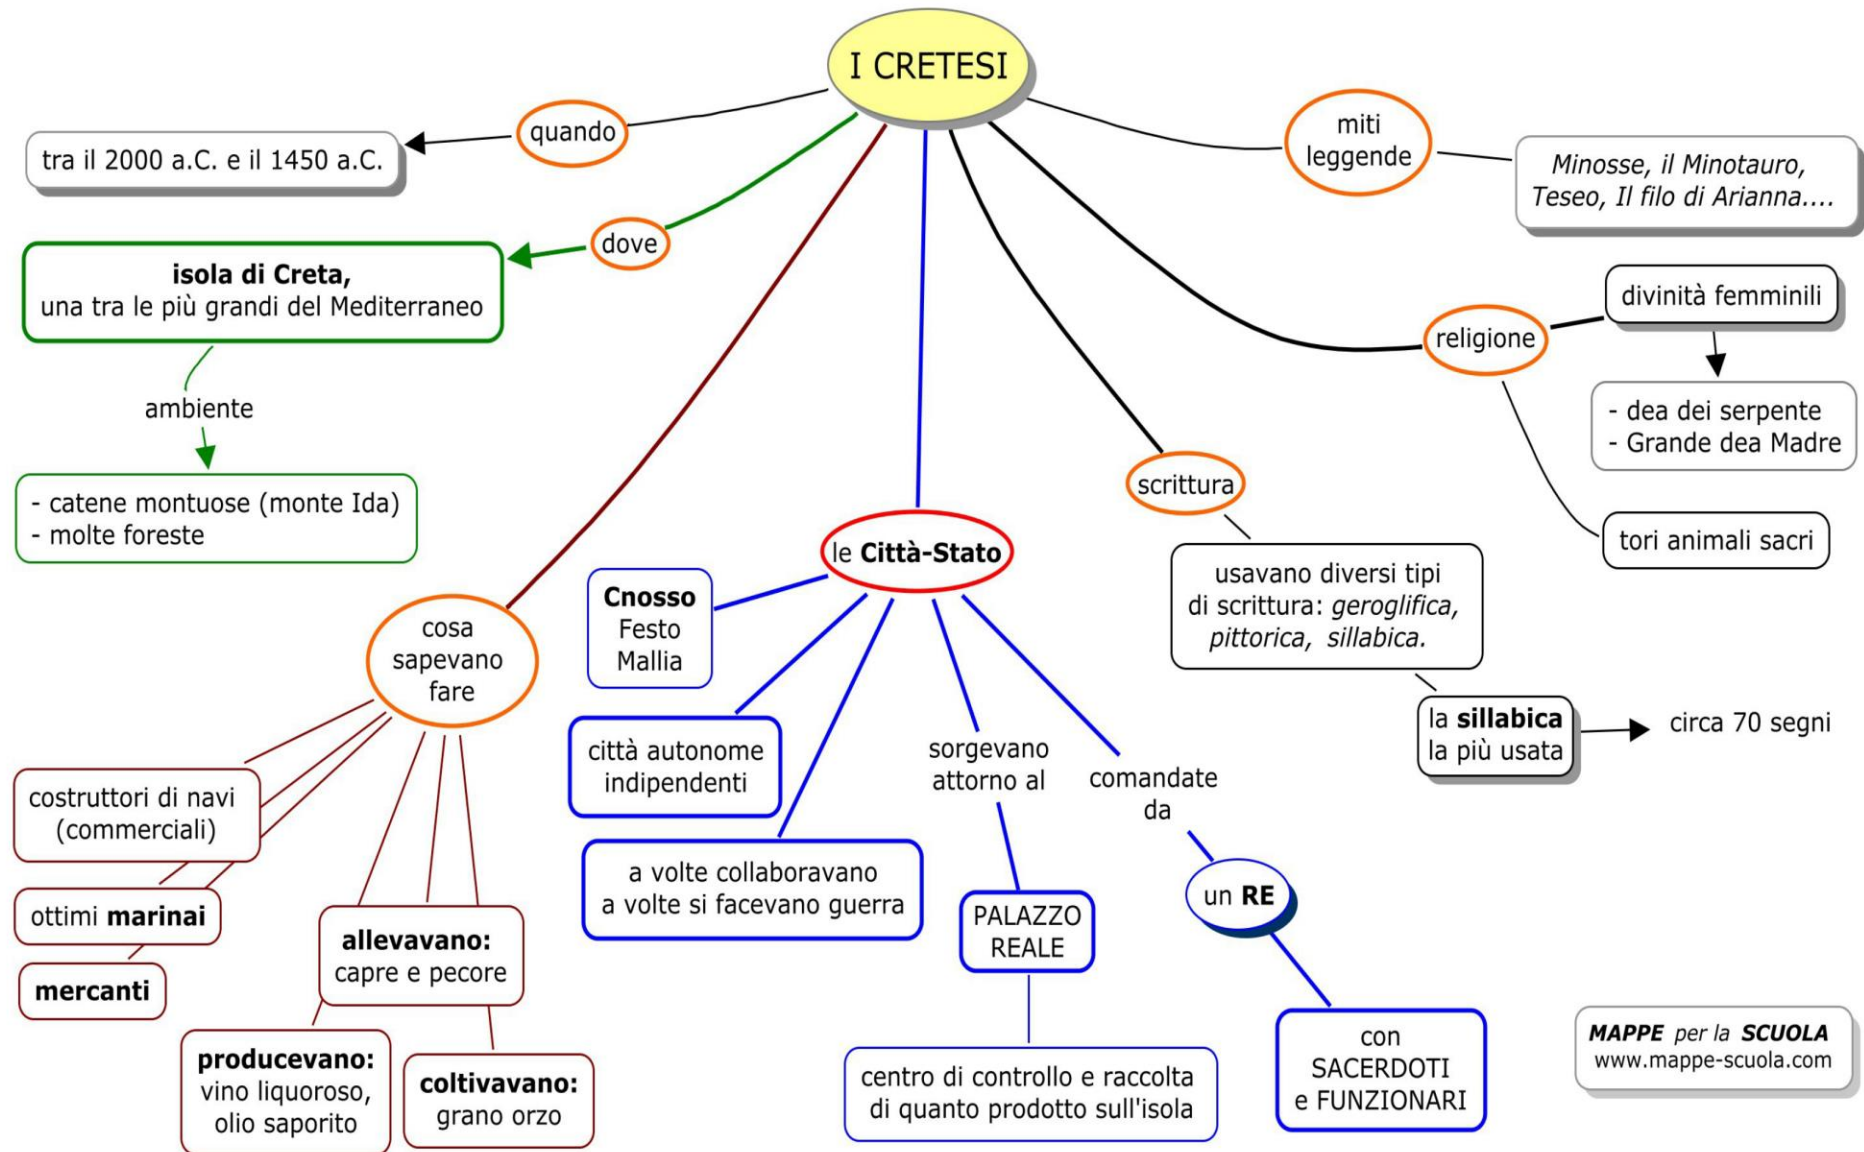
I CRETESI

quando

tra il 2000 a.C. e il 1450 a.C.

dove

**isola di Creta,**
una tra le più grandi del Mediterraneo

ambiente

- catene montuose (monte Ida)
- molte foreste

miti leggende

*Minosse, il Minotauro, Teseo, Il filo di Arianna....*

religione

divinità femminili

- dea dei serpente
- Grande dea Madre

tori animali sacri

scrittura

usavano diversi tipi di scrittura: *geroglifica, pittorica, sillabica.*

la **sillabica** la più usata

circa 70 segni

le **Città-Stato**

**Cnosso**
Festo
Mallia

città autonome indipendenti

a volte collaboravano
a volte si facevano guerra

sorgevano attorno al

PALAZZO REALE

centro di controllo e raccolta di quanto prodotto sull'isola

comandate da

un **RE**

con SACERDOTI e FUNZIONARI

cosa sapevano fare

costruttori di navi (commerciali)

ottimi **marinai**

**mercanti**

**allevavano:**
capre e pecore

**producevano:**
vino liquoroso, olio saporito

**coltivavano:**
grano orzo

***MAPPE*** *per la* ***SCUOLA***
www.mappe-scuola.com